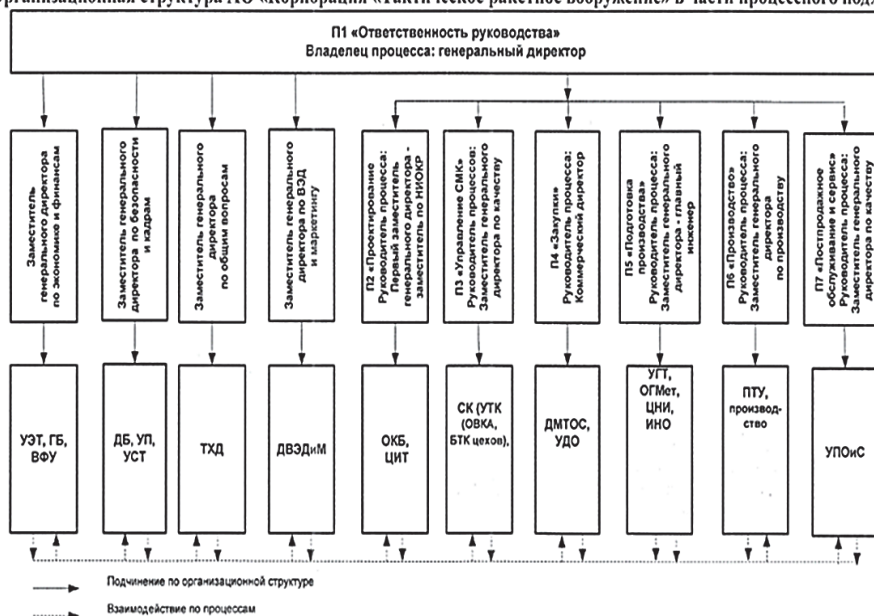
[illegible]рганизационная структура АО «Корпорация «Тактическое ракетное вооружение» в части процессного подх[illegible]

П1 «Ответственность руководства»
Владелец процесса: генеральный директор

Заместитель генерального директора по экономике и финансам

Заместитель генерального директора по безопасности и кадрам

Заместитель генерального директора по общим вопросам

Заместитель генерального директора по ВЭД и маркетингу

П2 «Проектирование» Руководитель процесса: Первый заместитель генерального директора - заместитель по НИОКР

П3 «Управление СМК» Руководитель процессов: Заместитель генерального директора по качеству

П4 «Закупки» Руководитель процесса: Коммерческий директор

П5 «Подготовка производства» Руководитель процесса: Заместитель генерального директора - главный инженер

П6 «Производство» Руководитель процесса: Заместитель генерального директора по производству

П7 «Постпродажное обслуживание и сервис» Руководитель процесса: Заместитель генерального директора по качеству

УЭТ, ГБ, ВФУ

ДБ, УП, УСТ

ТХД

ДВЭДиМ

ОКБ, ЦИТ

СК (УТК (ОВКА, БТК цехов),

ДМТОС, УДО

УГТ, ОГМет, ЦНИ, ИНО

ПТУ, производство

УПОиС

Подчинение по организационной структуре

Взаимодействие по процессам